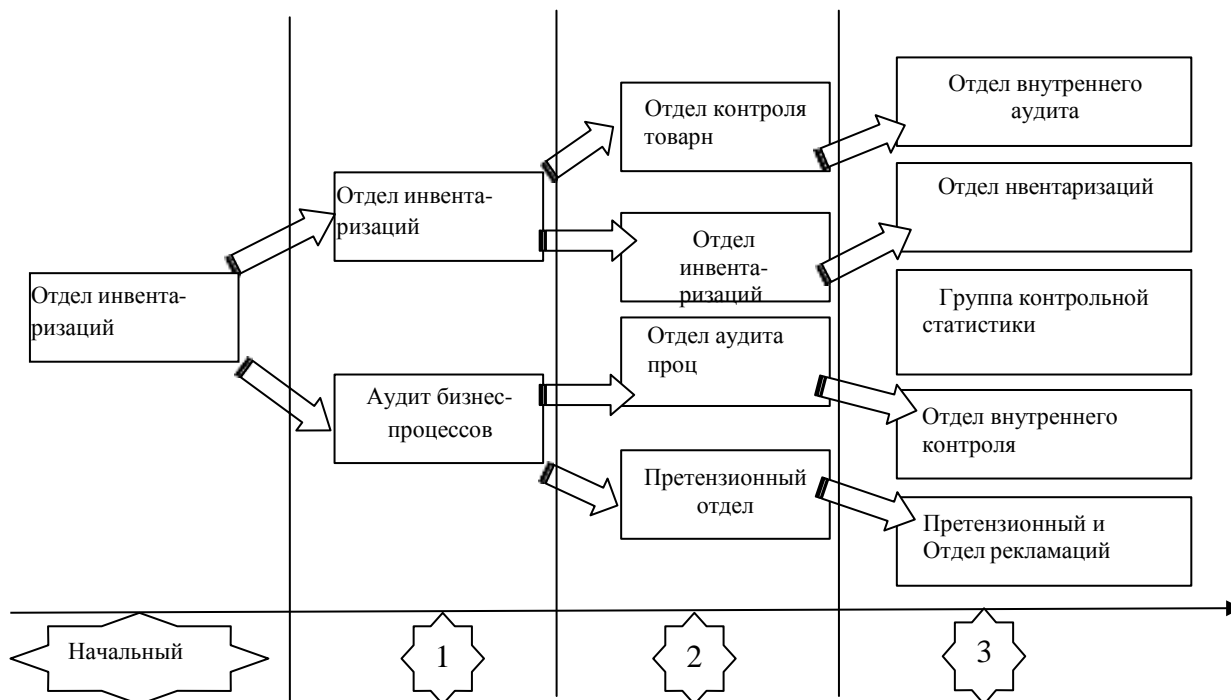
Отдел инвентаризаций

Отдел инвентаризаций

Аудит бизнес-процессов

Отдел контроля товарн

Отдел инвентаризаций

Отдел аудита проц

Претензионный отдел

Отдел внутреннего аудита

Отдел нвентаризаций

Группа контрольной статистики

Отдел внутреннего контроля

Претензионный и Отдел рекламаций

Начальный

1

2

3